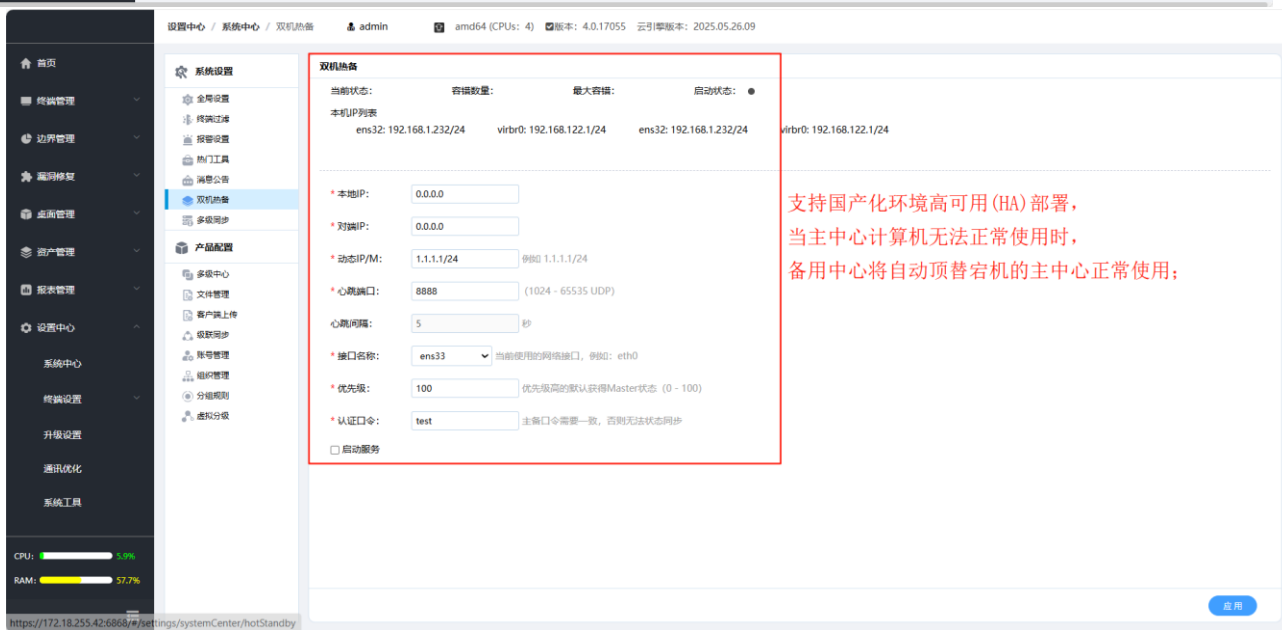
设置中心 / 系统中心 / 双机热备 admin amd64 (CPUs: 4) 版本：4.0.17055 云引擎版本：2025.05.26.09

首页
终端管理
边界管理
漏洞修复
桌面管理
资产管理
报表管理
设置中心
系统中心
终端设置
升级设置
通讯优化
系统工具

CPU: 5.9%
RAM: 57.7%

系统设置
全局设置
终端过滤
报警设置
热门工具
消息公告
双机热备
多级同步
产品配置
多级中心
文件管理
客户端上传
级联同步
账号管理
组织管理
分组规则
虚拟分级

双机热备
当前状态: 容错数量: 最大容错: 启动状态:
本机IP列表
ens32: 192.168.1.232/24 virbr0: 192.168.122.1/24 ens32: 192.168.1.232/24 virbr0: 192.168.122.1/24

* 本地IP: 0.0.0.0
* 对端IP: 0.0.0.0
* 动态IP/M: 1.1.1.1/24 例如 1.1.1.1/24
* 心跳端口: 8888 (1024 - 65535 UDP)
心跳间隔: 5 秒
* 接口名称: ens33 当前使用的网络接口，例如：eth0
* 优先级: 100 优先级高的默认获得Master状态 (0 - 100)
* 认证口令: test 主备口令需要一致，否则无法状态同步
启动服务

支持国产化环境高可用(HA)部署，
当主中心计算机无法正常使用时，
备用中心将自动顶替宕机的主中心正常使用；

应用

https://172.18.255.42:6868/#/settings/systemCenter/hotStandby